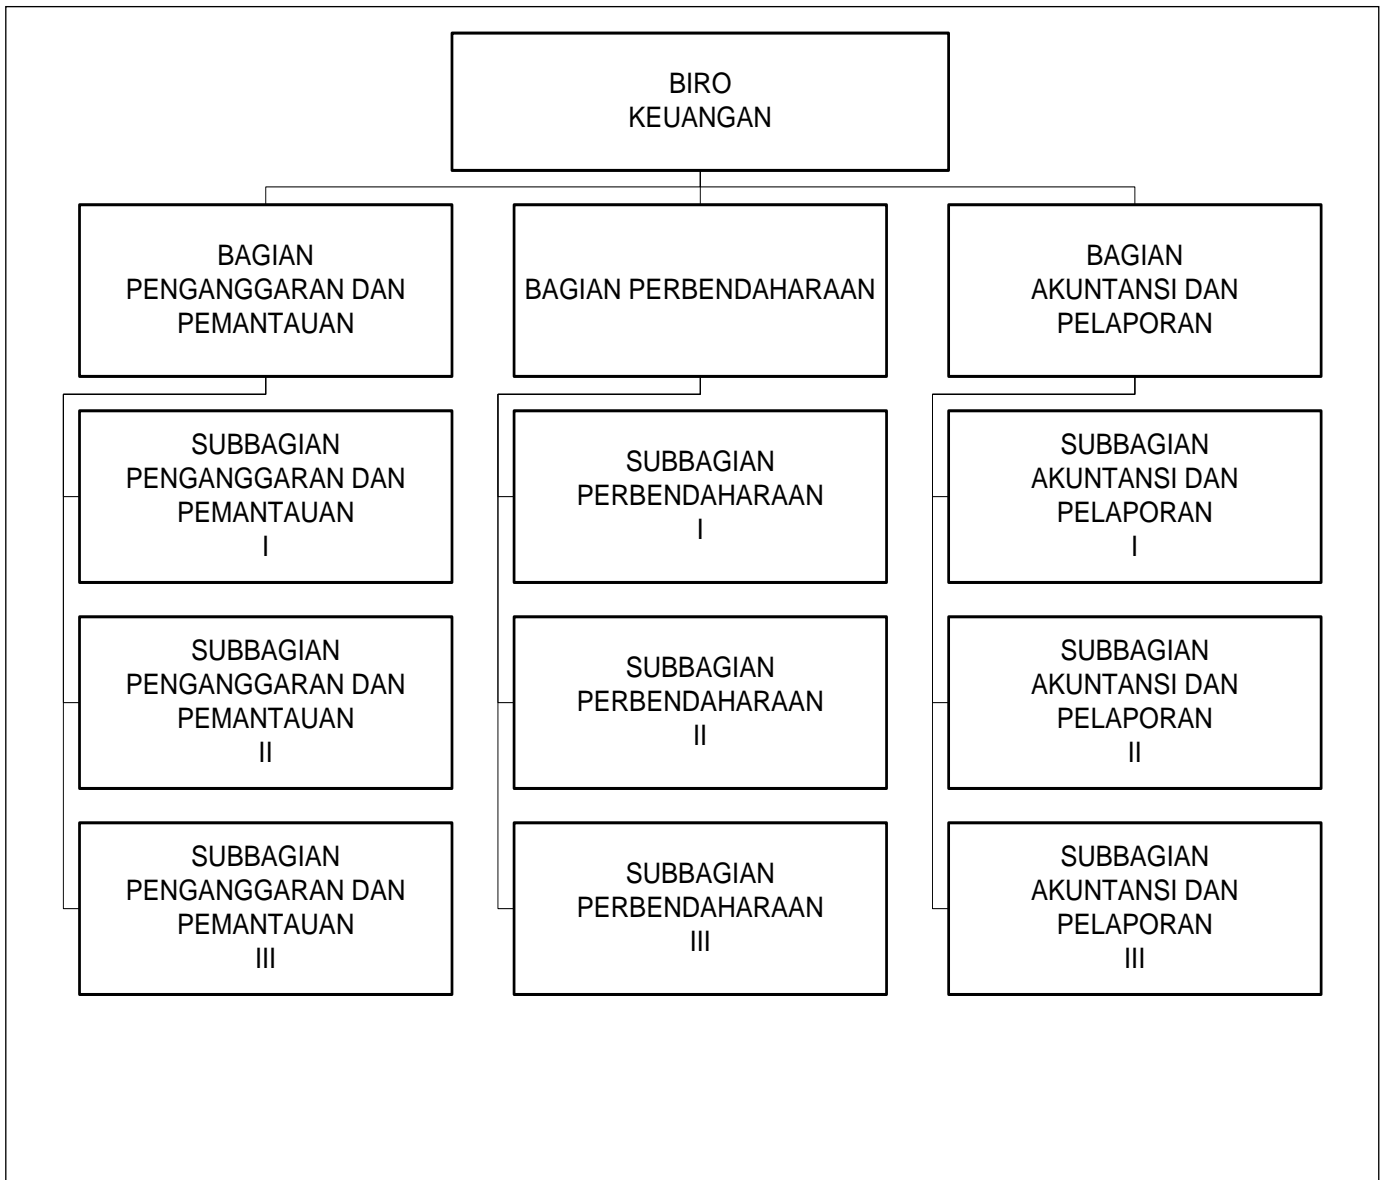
BIRO KEUANGAN

BAGIAN PENGANGGARAN DAN PEMANTAUAN

BAGIAN PERBENDAHARAAN

BAGIAN AKUNTANSI DAN PELAPORAN

SUBBAGIAN PENGANGGARAN DAN PEMANTAUAN I

SUBBAGIAN PENGANGGARAN DAN PEMANTAUAN II

SUBBAGIAN PENGANGGARAN DAN PEMANTAUAN III

SUBBAGIAN PERBENDAHARAAN I

SUBBAGIAN PERBENDAHARAAN II

SUBBAGIAN PERBENDAHARAAN III

SUBBAGIAN AKUNTANSI DAN PELAPORAN I

SUBBAGIAN AKUNTANSI DAN PELAPORAN II

SUBBAGIAN AKUNTANSI DAN PELAPORAN III